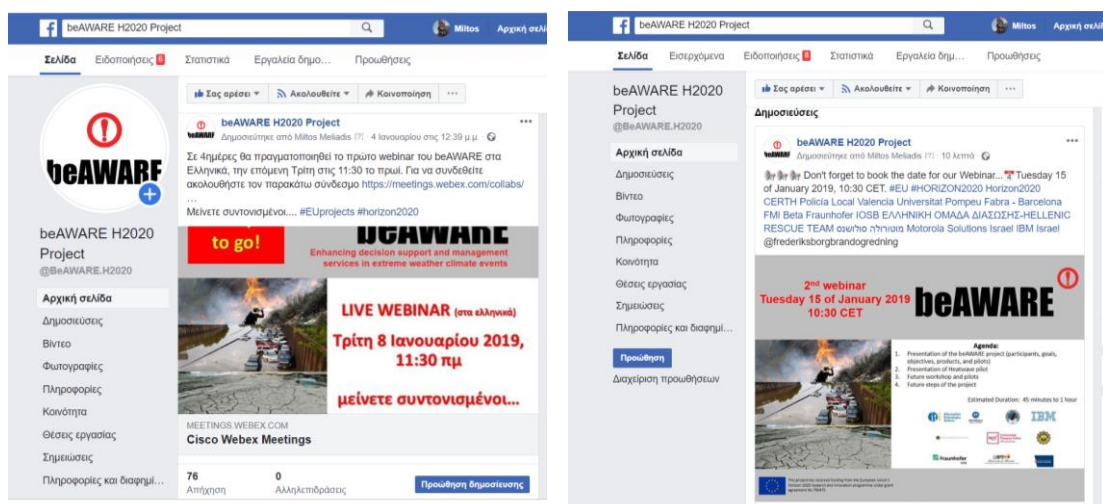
beAWARE H2020 Project
Miltos Αρχική σελίδ

Σελίδα Ειδοποιήσεις 6 Στατιστικά Εργαλεία δημο... Προωθήσεις

Σας αρέσει Ακολουθείτε Κοινοποίηση ...

beAWARE

beAWARE H2020 Project
@BeAWARE.H2020

Αρχική σελίδα
Δημοσιεύσεις
Βίντεο
Φωτογραφίες
Πληροφορίες
Κοινότητα
Θέσεις εργασίας
Σημειώσεις
Πληροφορίες και διαφημί...

beAWARE H2020 Project
Δημοσιεύτηκε από Miltos Meliadis [?] · 4 Ιανουαρίου στις 12:39 μ.μ.

Σε 4ημέρες θα πραγματοποιηθεί το πρώτο webinar του beAWARE στα Ελληνικά, την επόμενη Τρίτη στις 11:30 το πρωί. Για να συνδεθείτε ακολουθήστε τον παρακάτω σύνδεσμο https://meetings.webex.com/collabs/
...
Μείνετε συντονισμένοι.... #EUprojects #horizon2020

to go!
beAWARE
Enhancing decision support and management services in extreme weather climate events

LIVE WEBINAR (στα ελληνικά)
Τρίτη 8 Ιανουαρίου 2019, 11:30 πμ
μείνετε συντονισμένοι...

MEETINGS.WEBEX.COM
Cisco Webex Meetings

76
Απήχηση
0
Αλληλεπιδράσεις
Προώθηση δημοσίευσης

beAWARE H2020 Project
Miltos Αρχική σελίδ

Σελίδα Εισερχόμενα Ειδοποιήσεις 6 Στατιστικά Εργαλεία δημ... Προωθήσεις

beAWARE H2020 Project
@BeAWARE.H2020

Σας αρέσει Ακολουθείτε Κοινοποίηση ...

Δημοσιεύσεις

Αρχική σελίδα
Δημοσιεύσεις
Βίντεο
Φωτογραφίες
Πληροφορίες
Κοινότητα
Θέσεις εργασίας
Σημειώσεις
Πληροφορίες και διαφημί...

Προώθηση
Διαχείριση προωθήσεων

beAWARE H2020 Project
Δημοσιεύτηκε από Miltos Meliadis [?] · 10 λεπτά

Don't forget to book the date for our Webinar... Tuesday 15 of January 2019, 10:30 CET. #EU #HORIZON2020 Horizon2020 CERTH Policia Local Valencia Universitat Pompeu Fabra - Barcelona FMI Beta Fraunhofer IOSB ΕΛΛΗΝΙΚΗ ΟΜΑΔΑ ΔΙΑΣΩΣΗΣ-HELLENIC RESCUE TEAM מוטורולה סולושנס Motorola Solutions Israel IBM Israel @frederiksborgbrandogredning

2nd webinar
Tuesday 15 of January 2019
10:30 CET
beAWARE

Agenda:
1. Presentation of the beAWARE project (participants, goals, objectives, products, and pilots)
2. Presentation of Heatwave pilot
3. Future workshop and pilots
4. Future steps of the project

Estimated Duration: 45 minutes to 1 hour

IBM
Fraunhofer

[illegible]